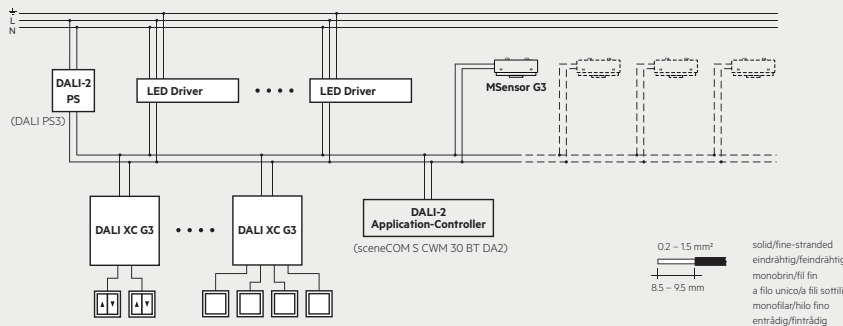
⏚
L
N

DALI-2
PS

(DALI PS3)

LED Driver

• • • •

LED Driver

MSensor G3

DALI XC G3

• • • •

DALI XC G3

DALI-2
Application-Controller

(sceneCOM S CWM 30 BT DA2)

0.2 – 1.5 mm²

8.5 – 9.5 mm

solid/fine-stranded
eindrähtig/feindrähtig
monobrin/fil fin
a filo unico/a fili sottili
monofilar/hilo fino
entrådig/fintrådig